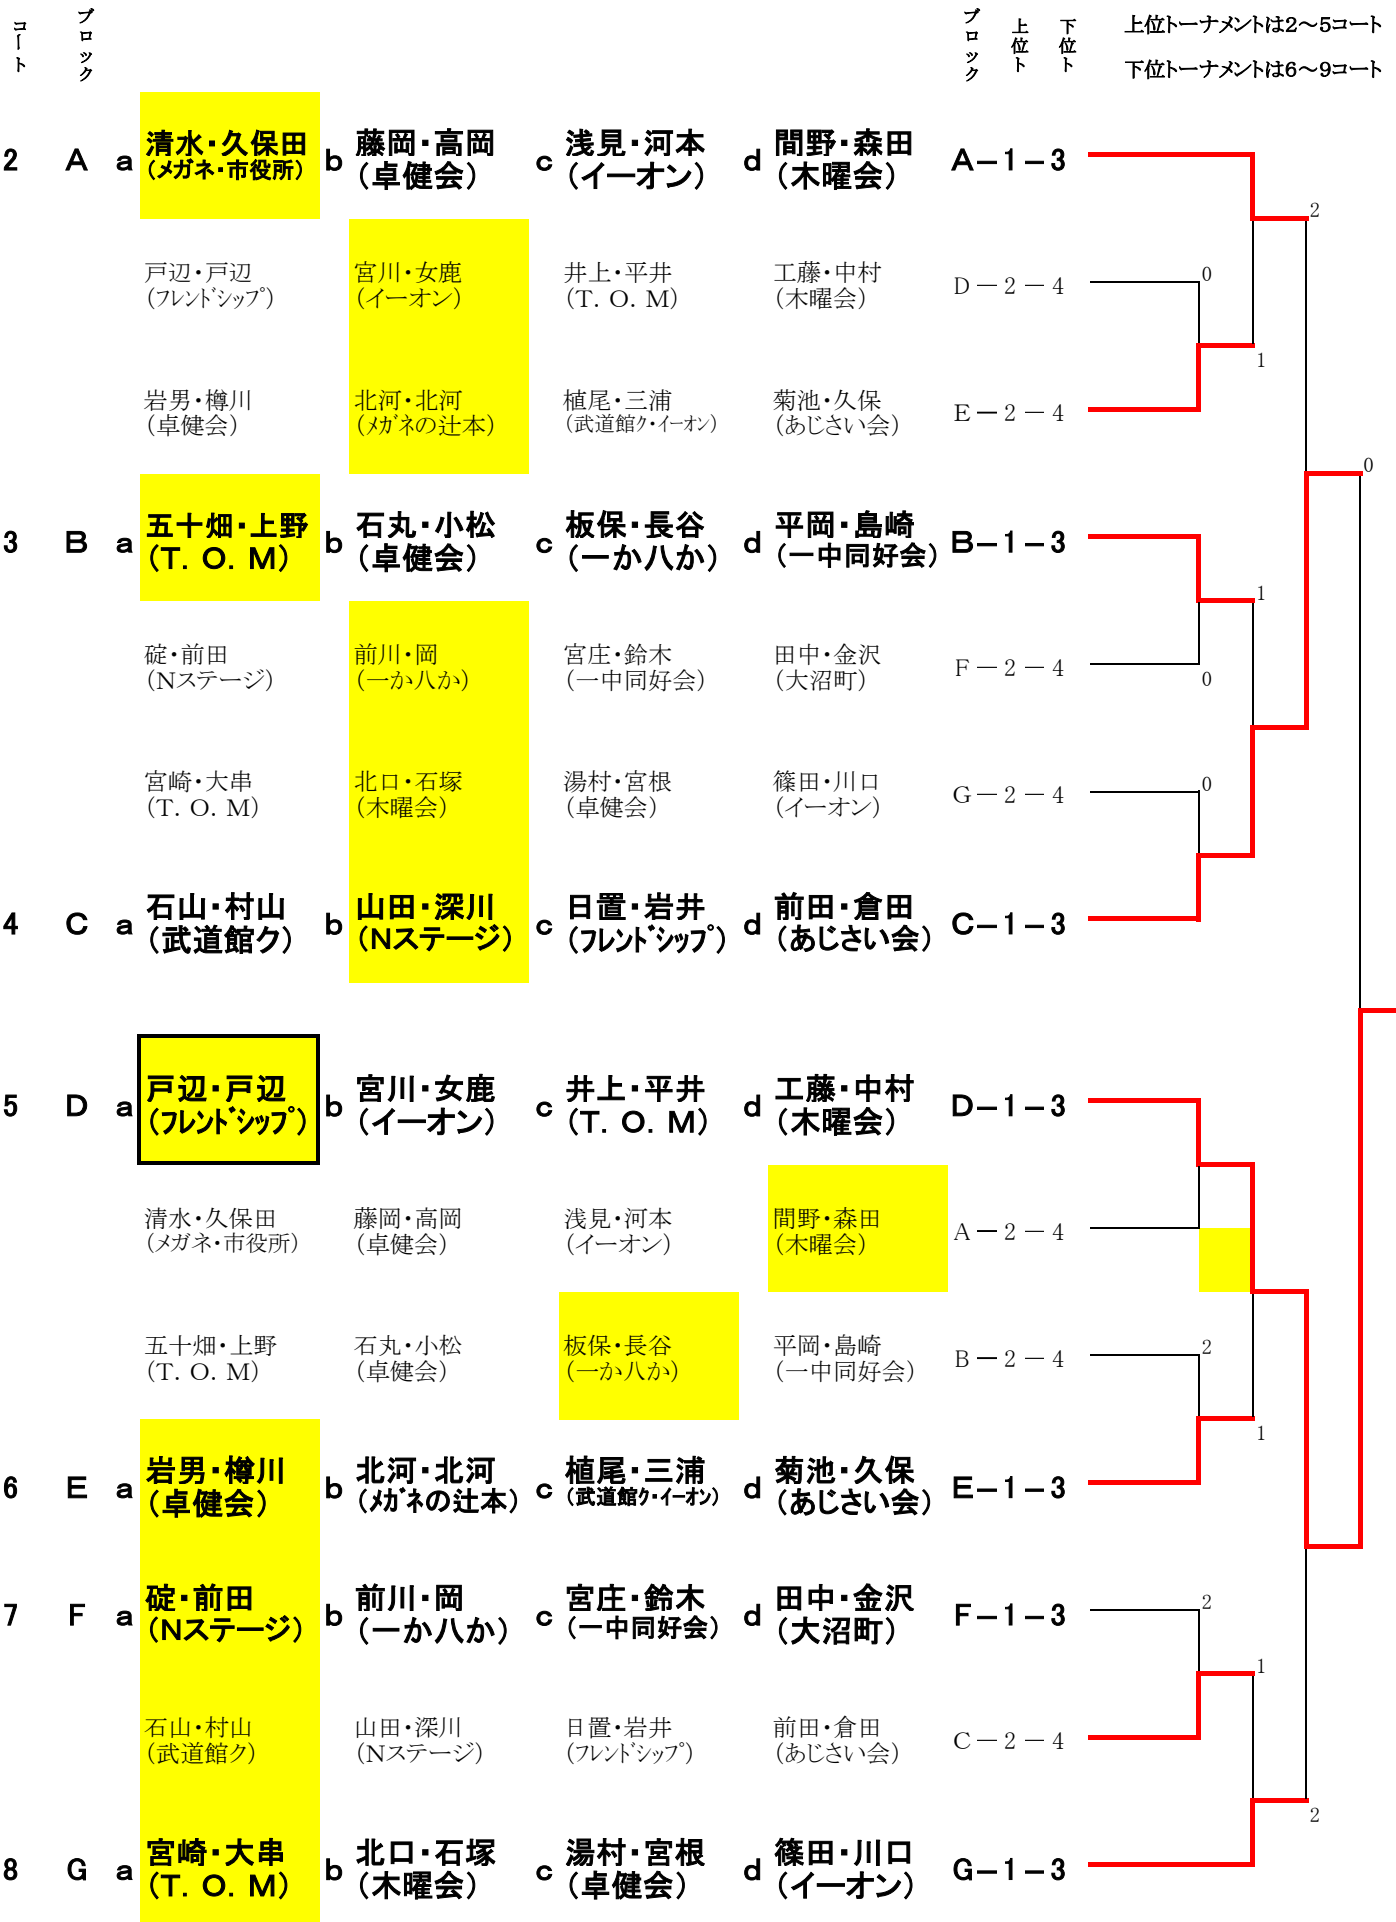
コート ブロック

ブロック 上位 下位

上位トーナメントは2～5コート
下位トーナメントは6～9コート

| コート | ブロック | | | | | | | | | |
|---|---|---|---|---|---|---|---|---|---|---|
| 2 | A | a | 清水・久保田（メガネ・市役所） | b | 藤岡・高岡（卓健会） | c | 浅見・河本（イーオン） | d | 間野・森田（木曜会） | A－1－3 |
| | | | 戸辺・戸辺（フレンドシップ） | | 宮川・女鹿（イーオン） | | 井上・平井（T. O. M） | | 工藤・中村（木曜会） | D－2－4 |
| | | | 岩男・樽川（卓健会） | | 北河・北河（メガネの辻本） | | 植尾・三浦（武道館ク・イーオン） | | 菊池・久保（あじさい会） | E－2－4 |
| 3 | B | a | 五十畑・上野（T. O. M） | b | 石丸・小松（卓健会） | c | 板保・長谷（一か八か） | d | 平岡・島崎（一中同好会） | B－1－3 |
| | | | 碇・前田（Nステージ） | | 前川・岡（一か八か） | | 宮庄・鈴木（一中同好会） | | 田中・金沢（大沼町） | F－2－4 |
| | | | 宮崎・大串（T. O. M） | | 北口・石塚（木曜会） | | 湯村・宮根（卓健会） | | 篠田・川口（イーオン） | G－2－4 |
| 4 | C | a | 石山・村山（武道館ク） | b | 山田・深川（Nステージ） | c | 日置・岩井（フレンドシップ） | d | 前田・倉田（あじさい会） | C－1－3 |
| 5 | D | a | 戸辺・戸辺（フレンドシップ） | b | 宮川・女鹿（イーオン） | c | 井上・平井（T. O. M） | d | 工藤・中村（木曜会） | D－1－3 |
| | | | 清水・久保田（メガネ・市役所） | | 藤岡・高岡（卓健会） | | 浅見・河本（イーオン） | | 間野・森田（木曜会） | A－2－4 |
| | | | 五十畑・上野（T. O. M） | | 石丸・小松（卓健会） | | 板保・長谷（一か八か） | | 平岡・島崎（一中同好会） | B－2－4 |
| 6 | E | a | 岩男・樽川（卓健会） | b | 北河・北河（メガネの辻本） | c | 植尾・三浦（武道館ク・イーオン） | d | 菊池・久保（あじさい会） | E－1－3 |
| 7 | F | a | 碇・前田（Nステージ） | b | 前川・岡（一か八か） | c | 宮庄・鈴木（一中同好会） | d | 田中・金沢（大沼町） | F－1－3 |
| | | | 石山・村山（武道館ク） | | 山田・深川（Nステージ） | | 日置・岩井（フレンドシップ） | | 前田・倉田（あじさい会） | C－2－4 |
| 8 | G | a | 宮崎・大串（T. O. M） | b | 北口・石塚（木曜会） | c | 湯村・宮根（卓健会） | d | 篠田・川口（イーオン） | G－1－3 |

2 0 1 0 1 0 0 2 1 2 1 2